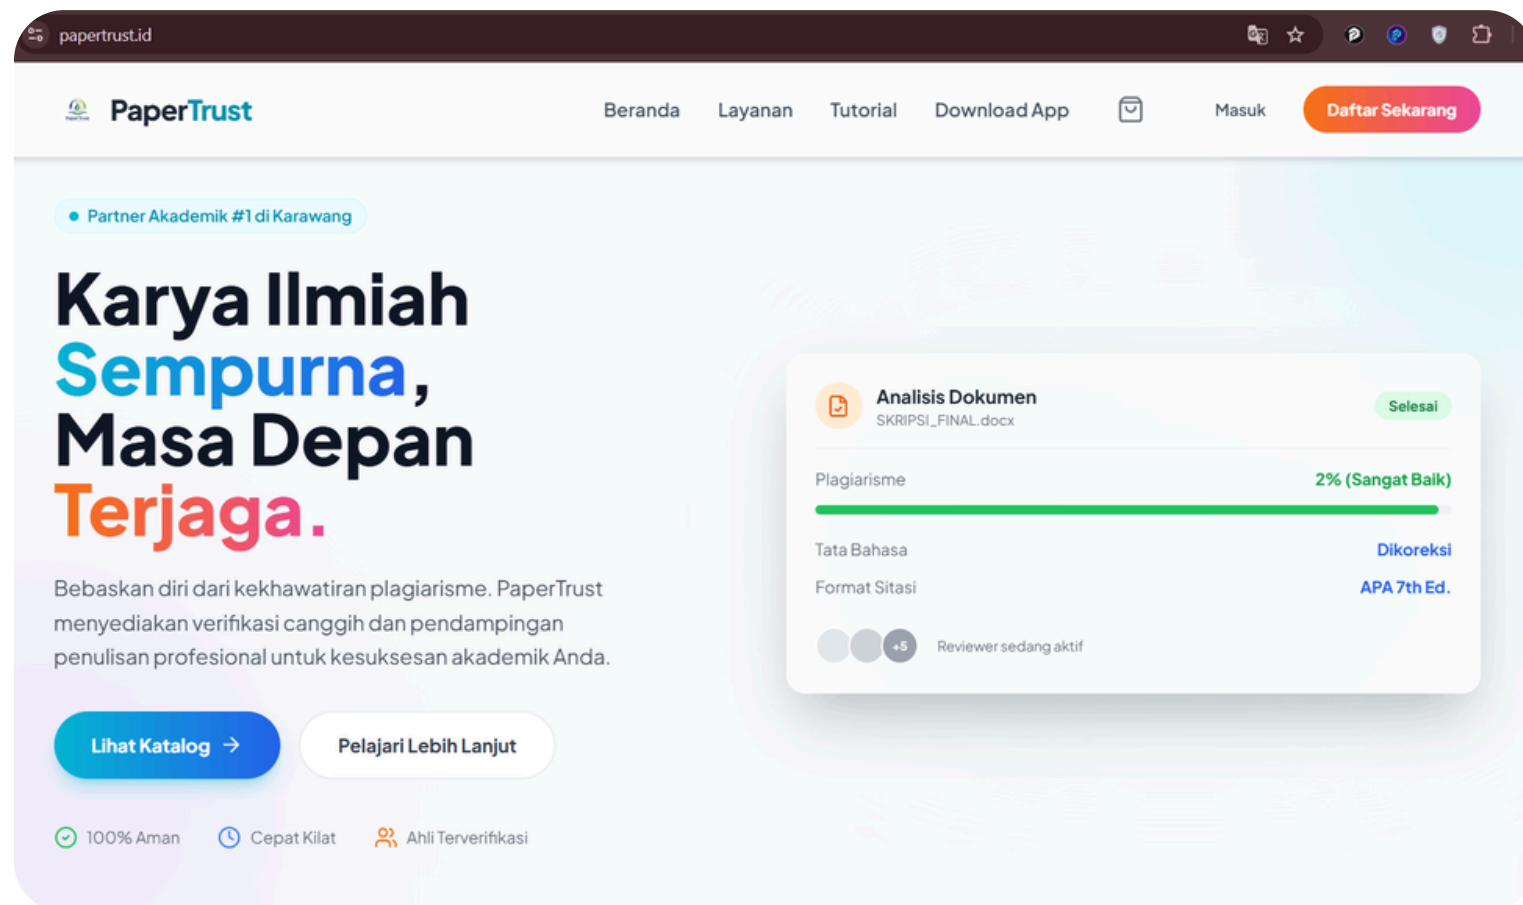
papertrust.id

PaperTrust

Beranda Layanan Tutorial Download App Masuk Daftar Sekarang

Partner Akademik #1 di Karawang

Karya Ilmiah Sempurna, Masa Depan Terjaga.

Bebaskan diri dari kekhawatiran plagiarisme. PaperTrust menyediakan verifikasi canggih dan pendampingan penulisan profesional untuk kesuksesan akademik Anda.

Lihat Katalog →

Pelajari Lebih Lanjut

100% Aman Cepat Kilat Ahli Terverifikasi

Analisis Dokumen
SKRIPSI_FINAL.docx
Selesai

Plagiarisme 2% (Sangat Baik)

Tata Bahasa Dikoreksi

Format Sitasi APA 7th Ed.

+5 Reviewer sedang aktif